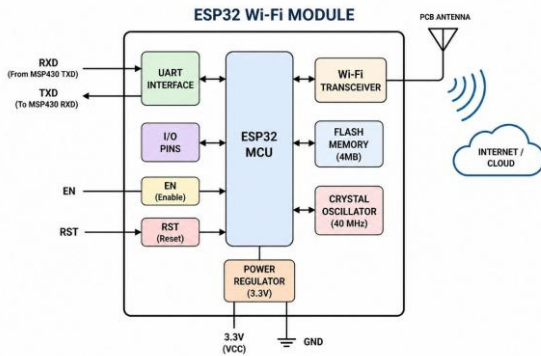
ESP32 Wi-Fi MODULE

PCB ANTENNA

RXD
(From MSP430 TXD)

TXD
(To MSP430 RXD)

UART INTERFACE

ESP32 MCU

Wi-Fi TRANSCEIVER

I/O PINS

FLASH MEMORY (4MB)

INTERNET / CLOUD

EN

EN (Enable)

RST

RST (Reset)

CRYSTAL OSCILLATOR (40 MHz)

POWER REGULATOR (3.3V)

3.3V (VCC)

GND